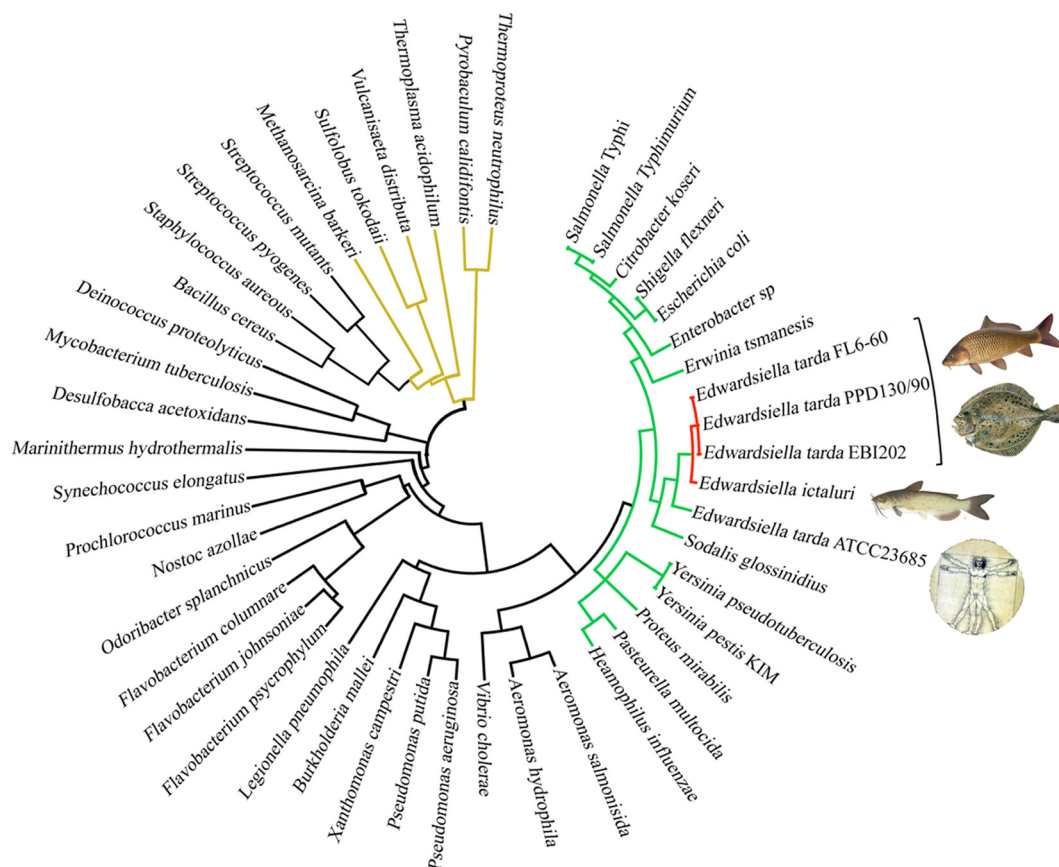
Thermoproteus neutrophilus
Pyrobaculum calidifontis
Thermoplasma acidophilum
Vulcanisaeta distributa
Sulfolobus tokodaii
Methanosarcina barkeri
Streptococcus mutants
Streptococcus pyogenes
Staphylococcus aureous
Bacillus cereus
Deinococcus proteolyticus
Mycobacterium tuberculosis
Desulfobacca acetoxidans
Marinithermus hydrothermalis
Synechococcus elongatus
Prochlorococcus marinus
Nostoc azollae
Odoribacter splanchnicus
Flavobacterium columnare
Flavobacterium johnsoniae
Flavobacterium psycrophylum
Legionella pneumophila
Burkholderia mallei
Xanthomonas campestri
Pseudomonas putida
Pseudomonas aeruginosa
Vibrio cholerae
Aeromonas hydrophila
Aeromonas salmonisida
Heamophilus influenzae
Pasteurella multocida
Proteus mirabilis
Yersinia pestis KIM
Yersinia pseudotuberculosis
Sodalis glossinidius
Edwardsiella tarda ATCC23685
Edwardsiella ictaluri
Edwardsiella tarda EBI202
Edwardsiella tarda PPD130/90
Edwardsiella tarda FL6-60
Erwinia tsmanesis
Enterobacter sp
Escherichia coli
Shigella flexneri
Citrobacter koseri
Salmonella Typhimurium
Salmonella Typhi